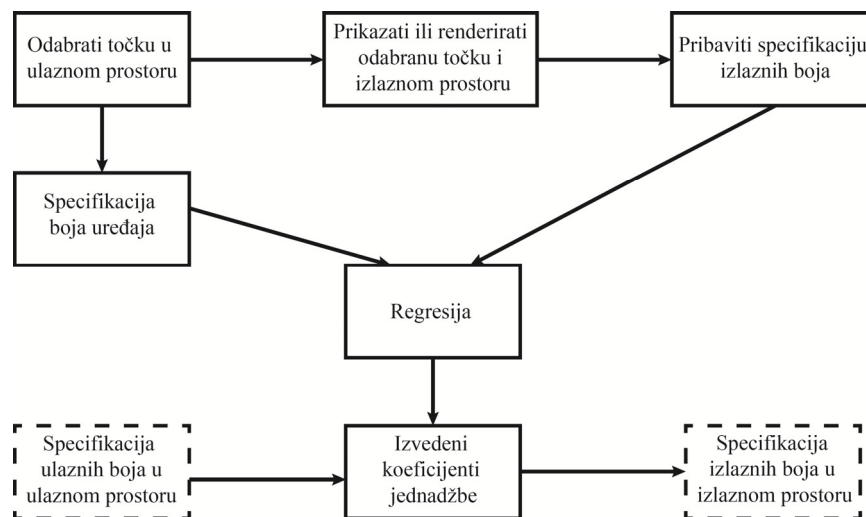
Odabrati točku u ulaznom prostoru

Prikazati ili renderirati odabranu točku i izlaznom prostoru

Pribaviti specifikaciju izlaznih boja

Specifikacija boja uređaja

Regresija

Specifikacija ulaznih boja u ulaznom prostoru

Izvedeni koeficijenti jednadžbe

Specifikacija izlaznih boja u izlaznom prostoru